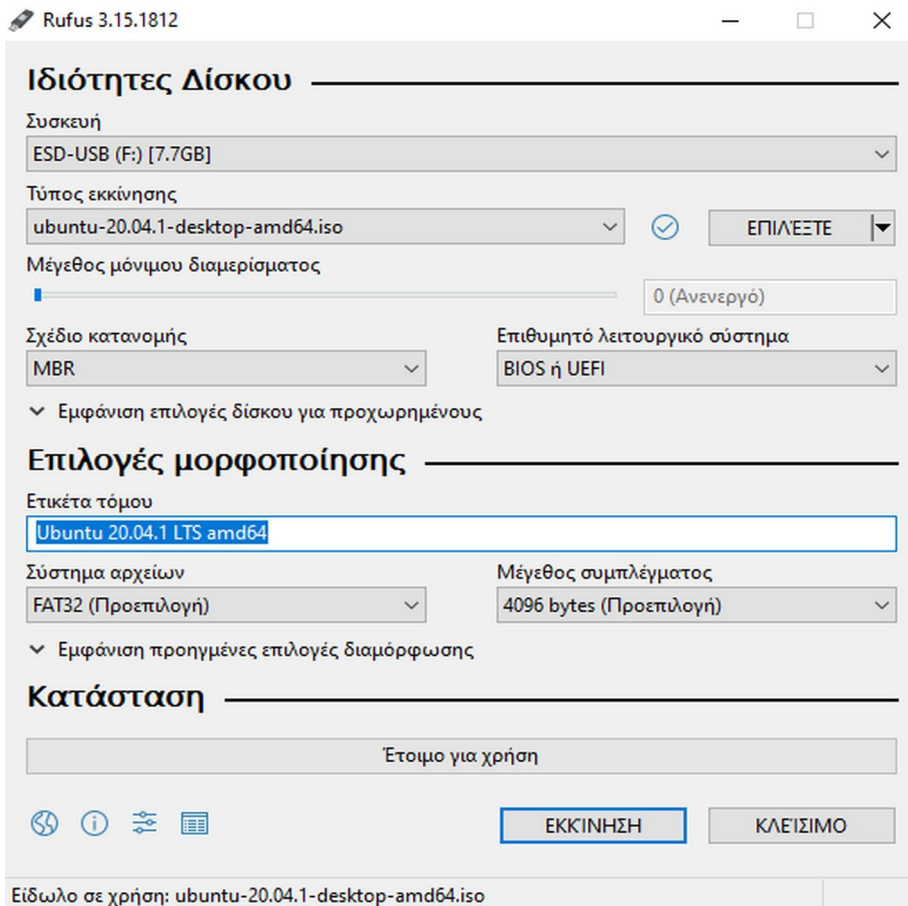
Rufus 3.15.1812

Ιδιότητες Δίσκου

Συσκευή

ESD-USB (F:) [7.7GB]

Τύπος εκκίνησης

ubuntu-20.04.1-desktop-amd64.iso

ΕΠΙΛΈΞΤΕ

Μέγεθος μόνιμου διαμερίσματος

0 (Ανενεργό)

Σχέδιο κατανομής

MBR

Επιθυμητό λειτουργικό σύστημα

BIOS ή UEFI

Εμφάνιση επιλογές δίσκου για προχωρημένους

Επιλογές μορφοποίησης

Ετικέτα τόμου

Ubuntu 20.04.1 LTS amd64

Σύστημα αρχείων

FAT32 (Προεπιλογή)

Μέγεθος συμπλέγματος

4096 bytes (Προεπιλογή)

Εμφάνιση προηγμένες επιλογές διαμόρφωσης

Κατάσταση

Έτοιμο για χρήση

ΕΚΚΊΝΗΣΗ

ΚΛΕΊΣΙΜΟ

Είδωλο σε χρήση: ubuntu-20.04.1-desktop-amd64.iso